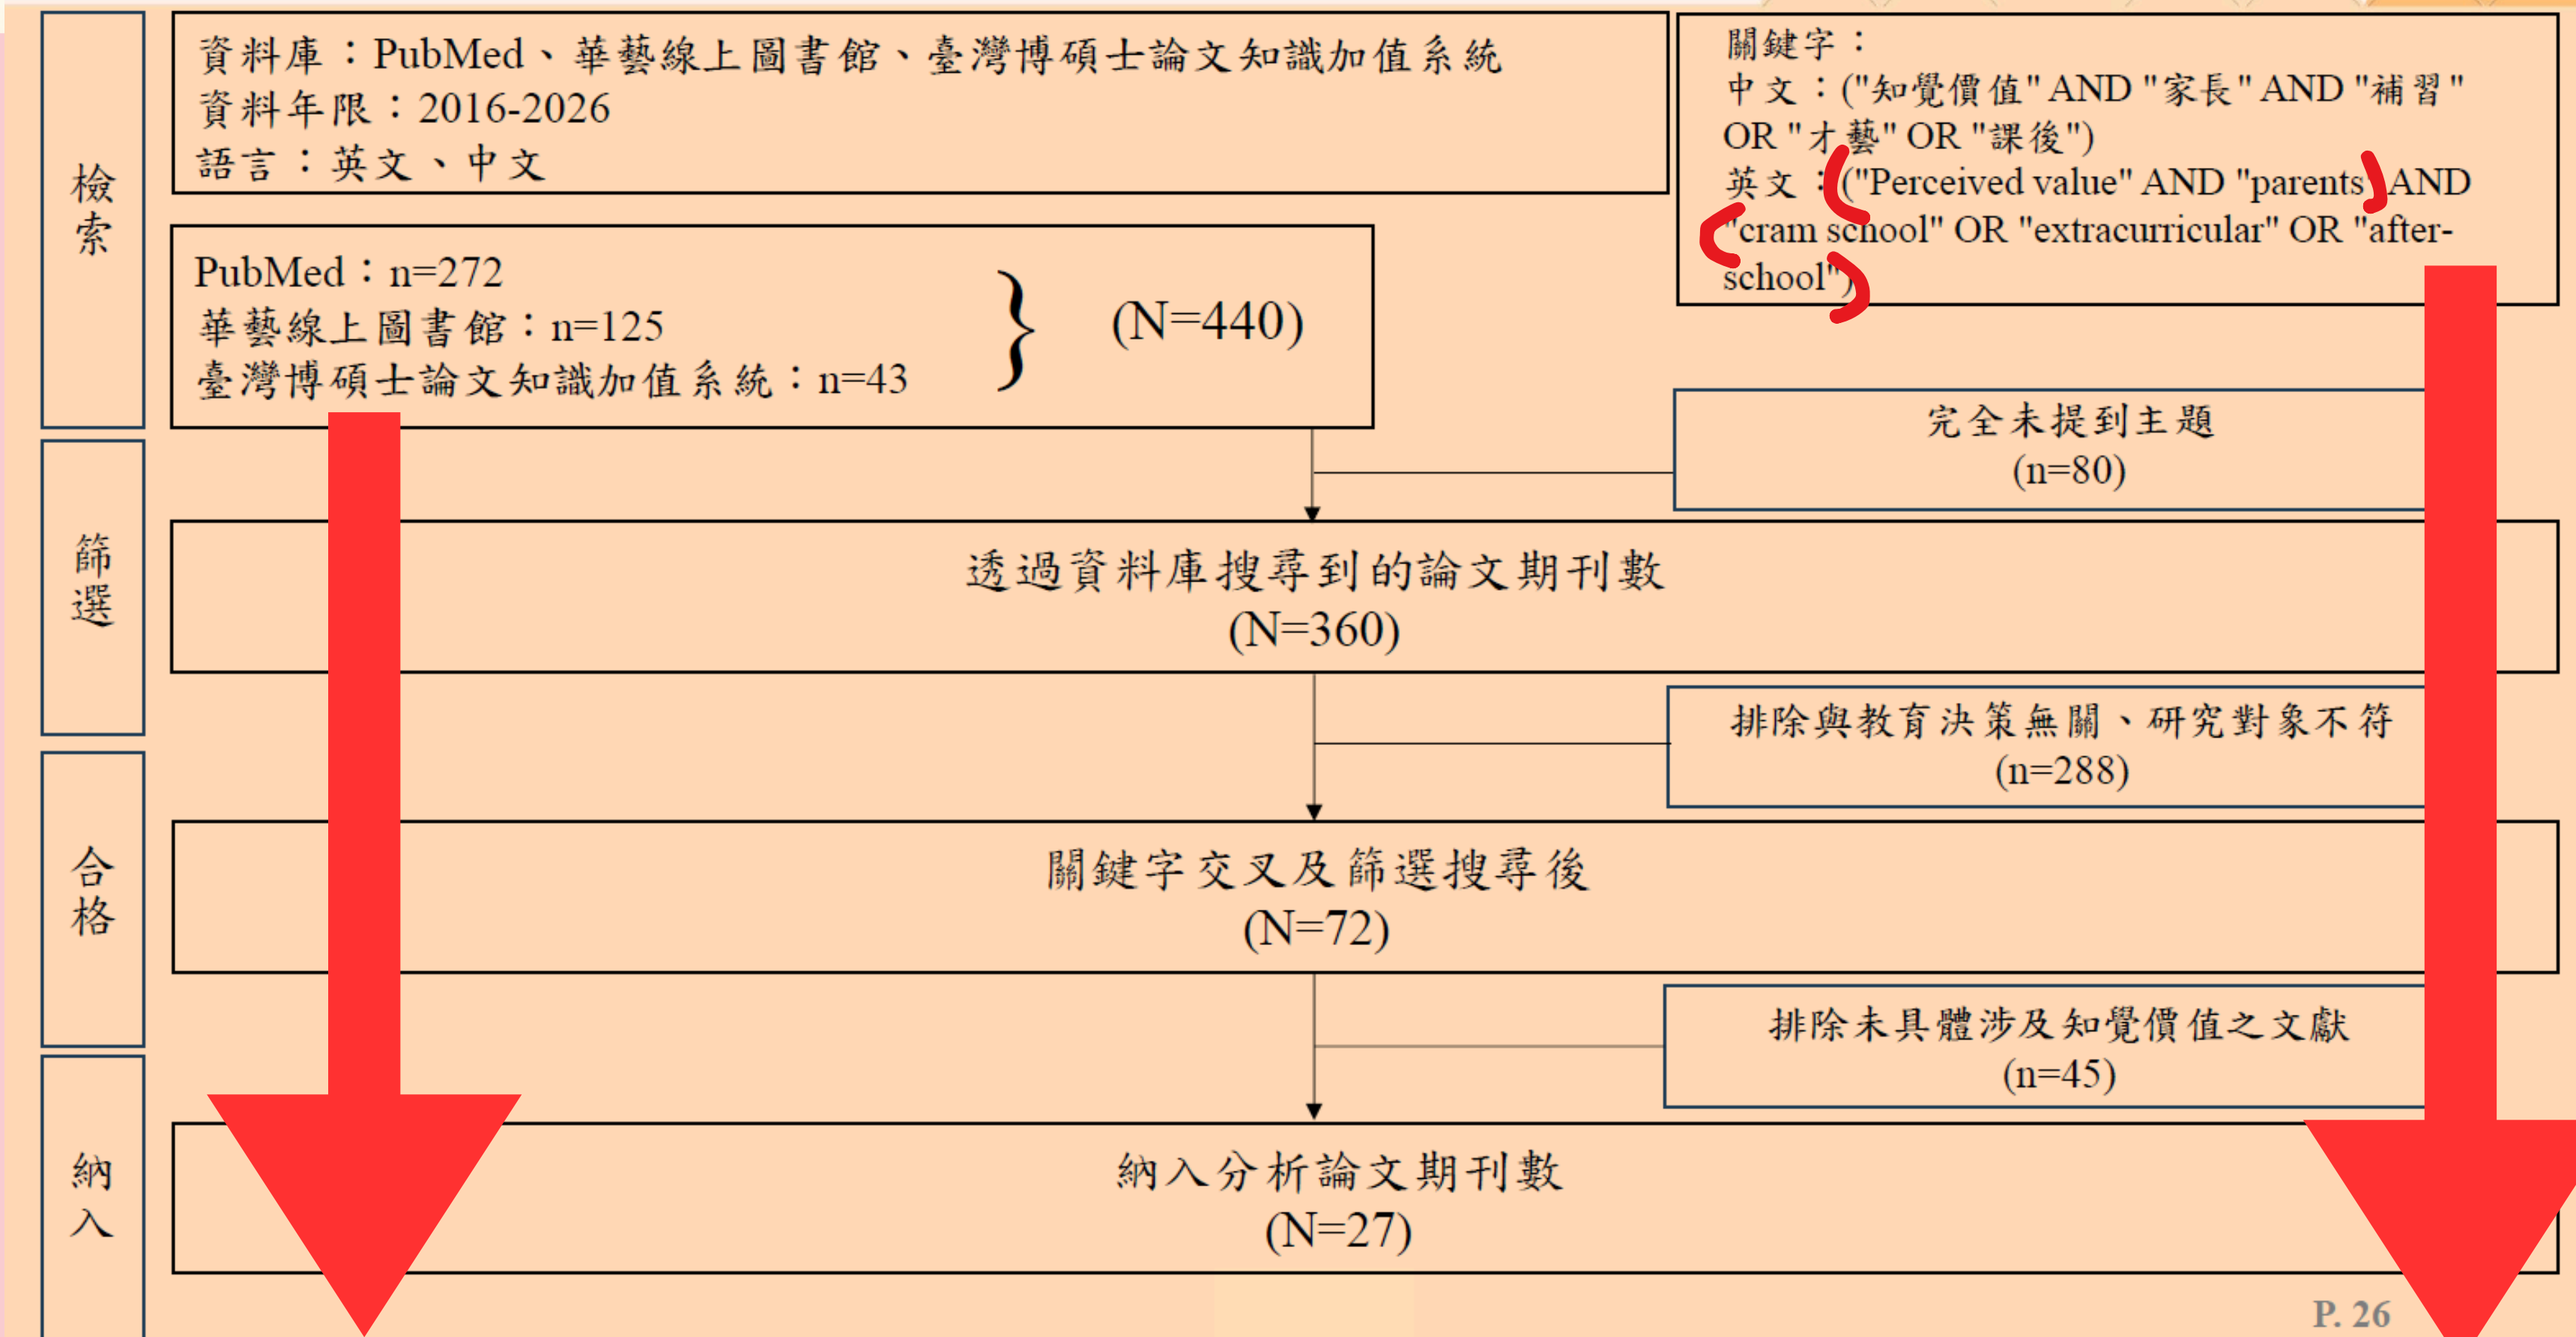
檢索

資料庫：PubMed、華藝線上圖書館、臺灣博碩士論文知識加值系統
資料年限：2016-2026
語言：英文、中文

關鍵字：
中文：("知覺價值" AND "家長" AND "補習" OR "才藝" OR "課後")
英文：("Perceived value" AND "parents" AND "cram school" OR "extracurricular" OR "after-school")

PubMed：n=272
華藝線上圖書館：n=125
臺灣博碩士論文知識加值系統：n=43
(N=440)

篩選

完全未提到主題
(n=80)

透過資料庫搜尋到的論文期刊數
(N=360)

排除與教育決策無關、研究對象不符
(n=288)

合格

關鍵字交叉及篩選搜尋後
(N=72)

排除未具體涉及知覺價值之文獻
(n=45)

納入

納入分析論文期刊數
(N=27)

P. 26